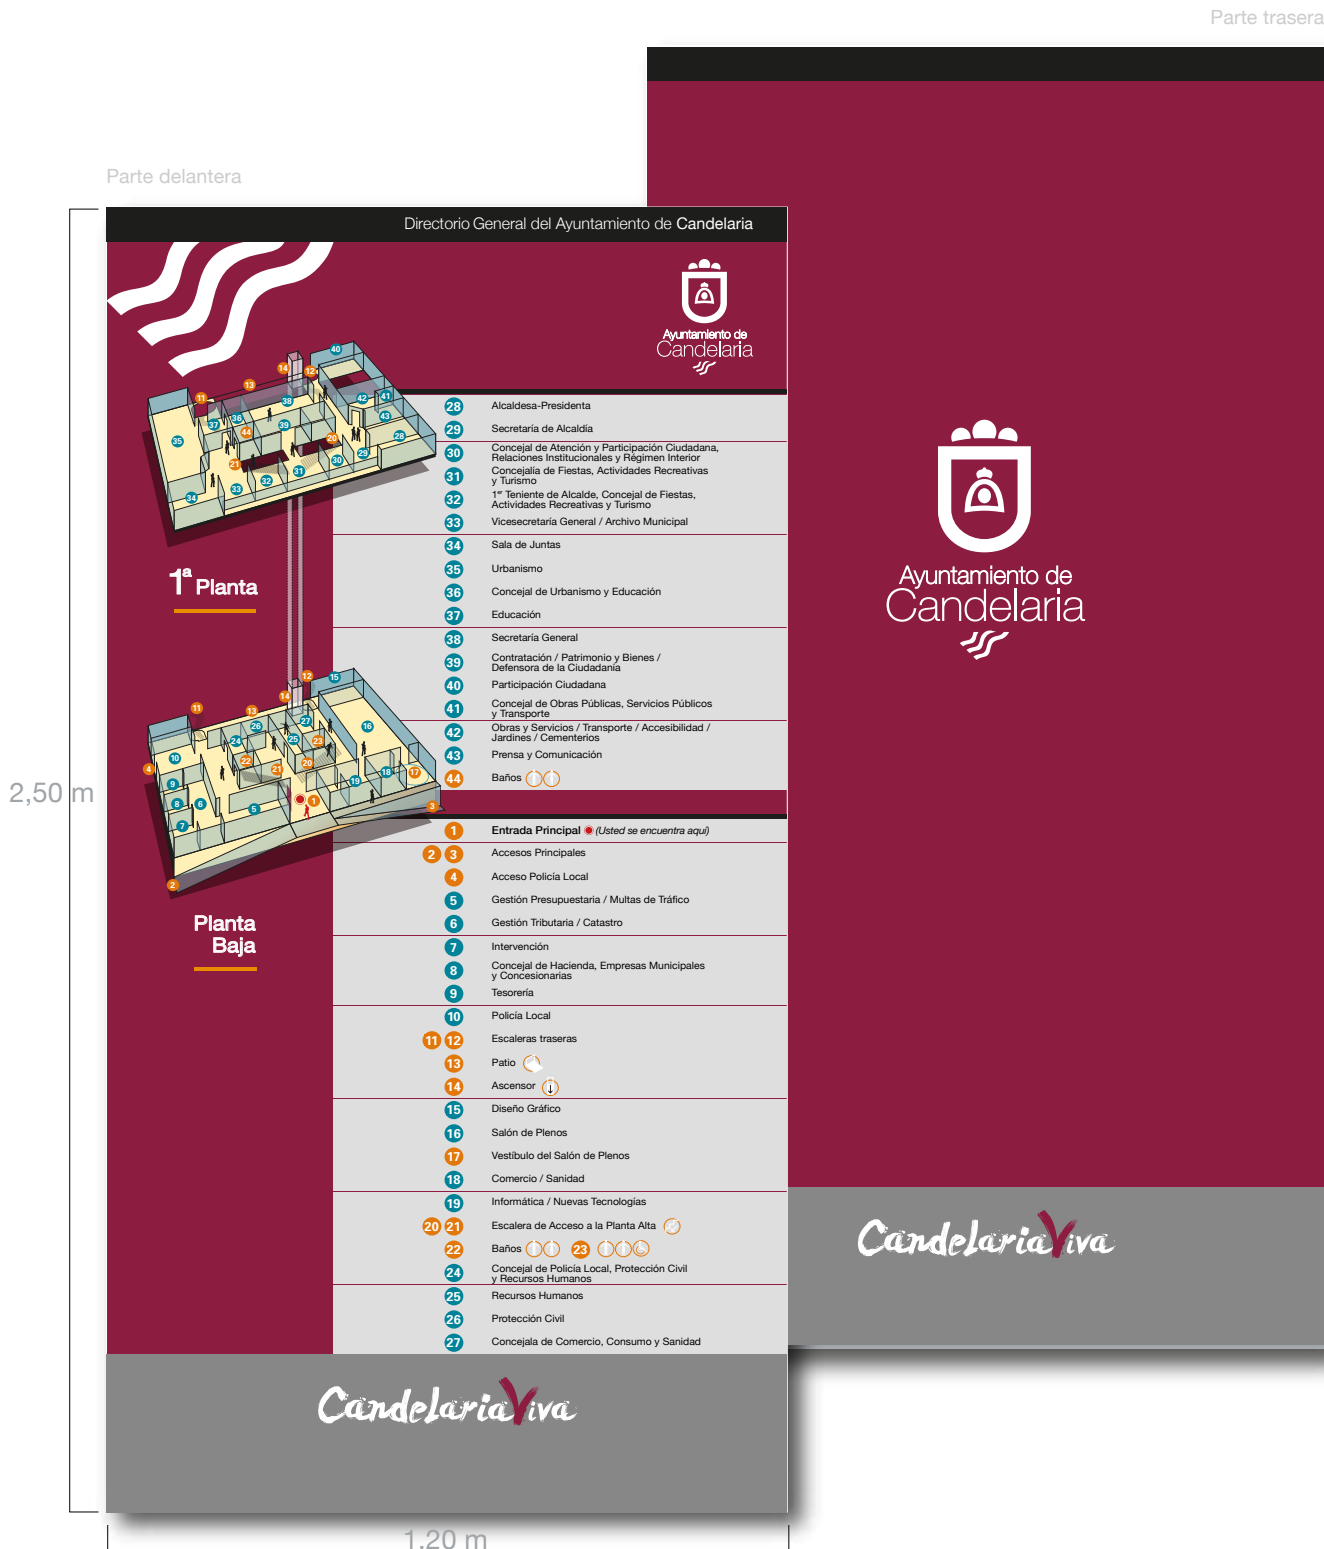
Parte trasera

Parte delantera

Directorio General del Ayuntamiento de Candelaria

Ayuntamiento de Candelaria

$1^a$ Planta

Planta Baja

28 Alcaldesa-Presidenta
29 Secretaría de Alcaldía
30 Concejal de Atención y Participación Ciudadana, Relaciones Institucionales y Régimen Interior
31 Concejalía de Fiestas, Actividades Recreativas y Turismo
32 $1^{er}$ Teniente de Alcalde, Concejal de Fiestas, Actividades Recreativas y Turismo
33 Vicesecretaría General / Archivo Municipal
34 Sala de Juntas
35 Urbanismo
36 Concejal de Urbanismo y Educación
37 Educación
38 Secretaría General
39 Contratación / Patrimonio y Bienes / Defensora de la Ciudadanía
40 Participación Ciudadana
41 Concejal de Obras Públicas, Servicios Públicos y Transporte
42 Obras y Servicios / Transporte / Accesibilidad / Jardines / Cementerios
43 Prensa y Comunicación
44 Baños

1 Entrada Principal (Usted se encuentra aquí)
2 3 Accesos Principales
4 Acceso Policía Local
5 Gestión Presupuestaria / Multas de Tráfico
6 Gestión Tributaria / Catastro
7 Intervención
8 Concejal de Hacienda, Empresas Municipales y Concesionarias
9 Tesorería
10 Policía Local
11 12 Escaleras traseras
13 Patio
14 Ascensor
15 Diseño Gráfico
16 Salón de Plenos
17 Vestíbulo del Salón de Plenos
18 Comercio / Sanidad
19 Informática / Nuevas Tecnologías
20 21 Escalera de Acceso a la Planta Alta
22 Baños 23
24 Concejal de Policía Local, Protección Civil y Recursos Humanos
25 Recursos Humanos
26 Protección Civil
27 Concejala de Comercio, Consumo y Sanidad

CandelariaViva

Ayuntamiento de Candelaria

CandelariaViva

2,50 m

1,20 m